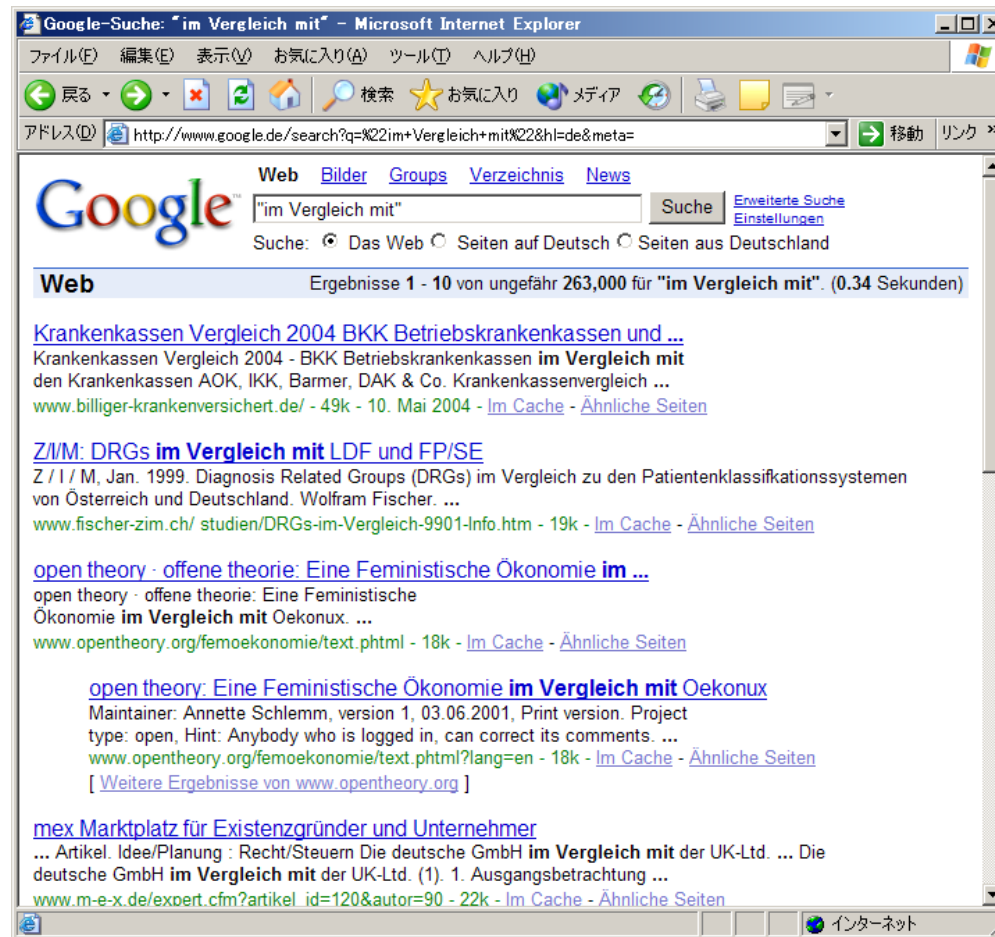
Google-Suche: "im Vergleich mit" - Microsoft Internet Explorer

ファイル(F) 編集(E) 表示(V) お気に入り(A) ツール(T) ヘルプ(H)

戻る 検索 お気に入り メディア

アドレス(D) http://www.google.de/search?q=%22im+Vergleich+mit%22&hl=de&meta= 移動 リンク

Google

Web Bilder Groups Verzeichnis News

"im Vergleich mit" Suche Erweiterte Suche Einstellungen

Suche: Das Web Seiten auf Deutsch Seiten aus Deutschland

Web Ergebnisse 1 - 10 von ungefähr 263,000 für "im Vergleich mit". (0.34 Sekunden)

Krankenkassen Vergleich 2004 BKK Betriebskrankenkassen und ...
Krankenkassen Vergleich 2004 - BKK Betriebskrankenkassen im Vergleich mit den Krankenkassen AOK, IKK, Barmer, DAK & Co. Krankenkassenvergleich ...
www.billiger-krankenversichert.de/ - 49k - 10. Mai 2004 - Im Cache - Ähnliche Seiten

Z/I/M: DRGs im Vergleich mit LDF und FP/SE
Z / I / M, Jan. 1999. Diagnosis Related Groups (DRGs) im Vergleich zu den Patientenklassifkationssystemen von Österreich und Deutschland. Wolfram Fischer. ...
www.fischer-zim.ch/ studien/DRGs-im-Vergleich-9901-Info.htm - 19k - Im Cache - Ähnliche Seiten

open theory · offene theorie: Eine Feministische Ökonomie im ...
open theory · offene theorie: Eine Feministische Ökonomie im Vergleich mit Oekonux. ...
www.opentheory.org/femoekonomie/text.phtml - 18k - Im Cache - Ähnliche Seiten

open theory: Eine Feministische Ökonomie im Vergleich mit Oekonux
Maintainer: Annette Schlemm, version 1, 03.06.2001, Print version. Project type: open, Hint: Anybody who is logged in, can correct its comments. ...
www.opentheory.org/femoekonomie/text.phtml?lang=en - 18k - Im Cache - Ähnliche Seiten
[ Weitere Ergebnisse von www.opentheory.org ]

mex Marktplatz für Existenzgründer und Unternehmer
... Artikel. Idee/Planung : Recht/Steuern Die deutsche GmbH im Vergleich mit der UK-Ltd. ... Die deutsche GmbH im Vergleich mit der UK-Ltd. (1). 1. Ausgangsbetrachtung ...
www.m-e-x.de/expert.cfm?artikel_id=120&autor=90 - 22k - Im Cache - Ähnliche Seiten

インターネット